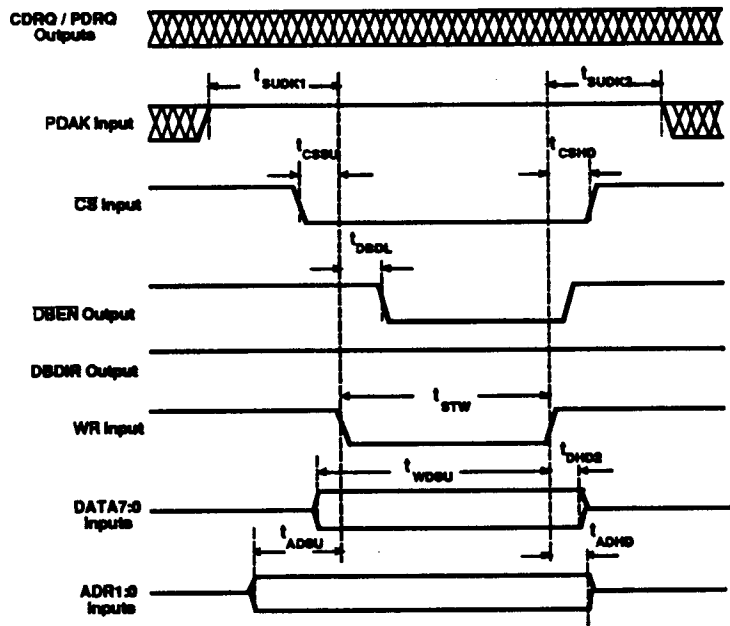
CDRQ / PDRQ Outputs

$t_{SUDK1}$

$t_{SUDK2}$

PDAK Input

$t_{CSSU}$

$t_{CSHD}$

$\overline{CS}$ Input

$t_{DBDL}$

$\overline{DBEN}$ Output

DBDIR Output

$t_{STW}$

WR Input

$t_{DHD2}$

$t_{WDSU}$

DATA7:0 Inputs

$t_{ADSU}$

$t_{ADHD}$

ADR1:0 Inputs